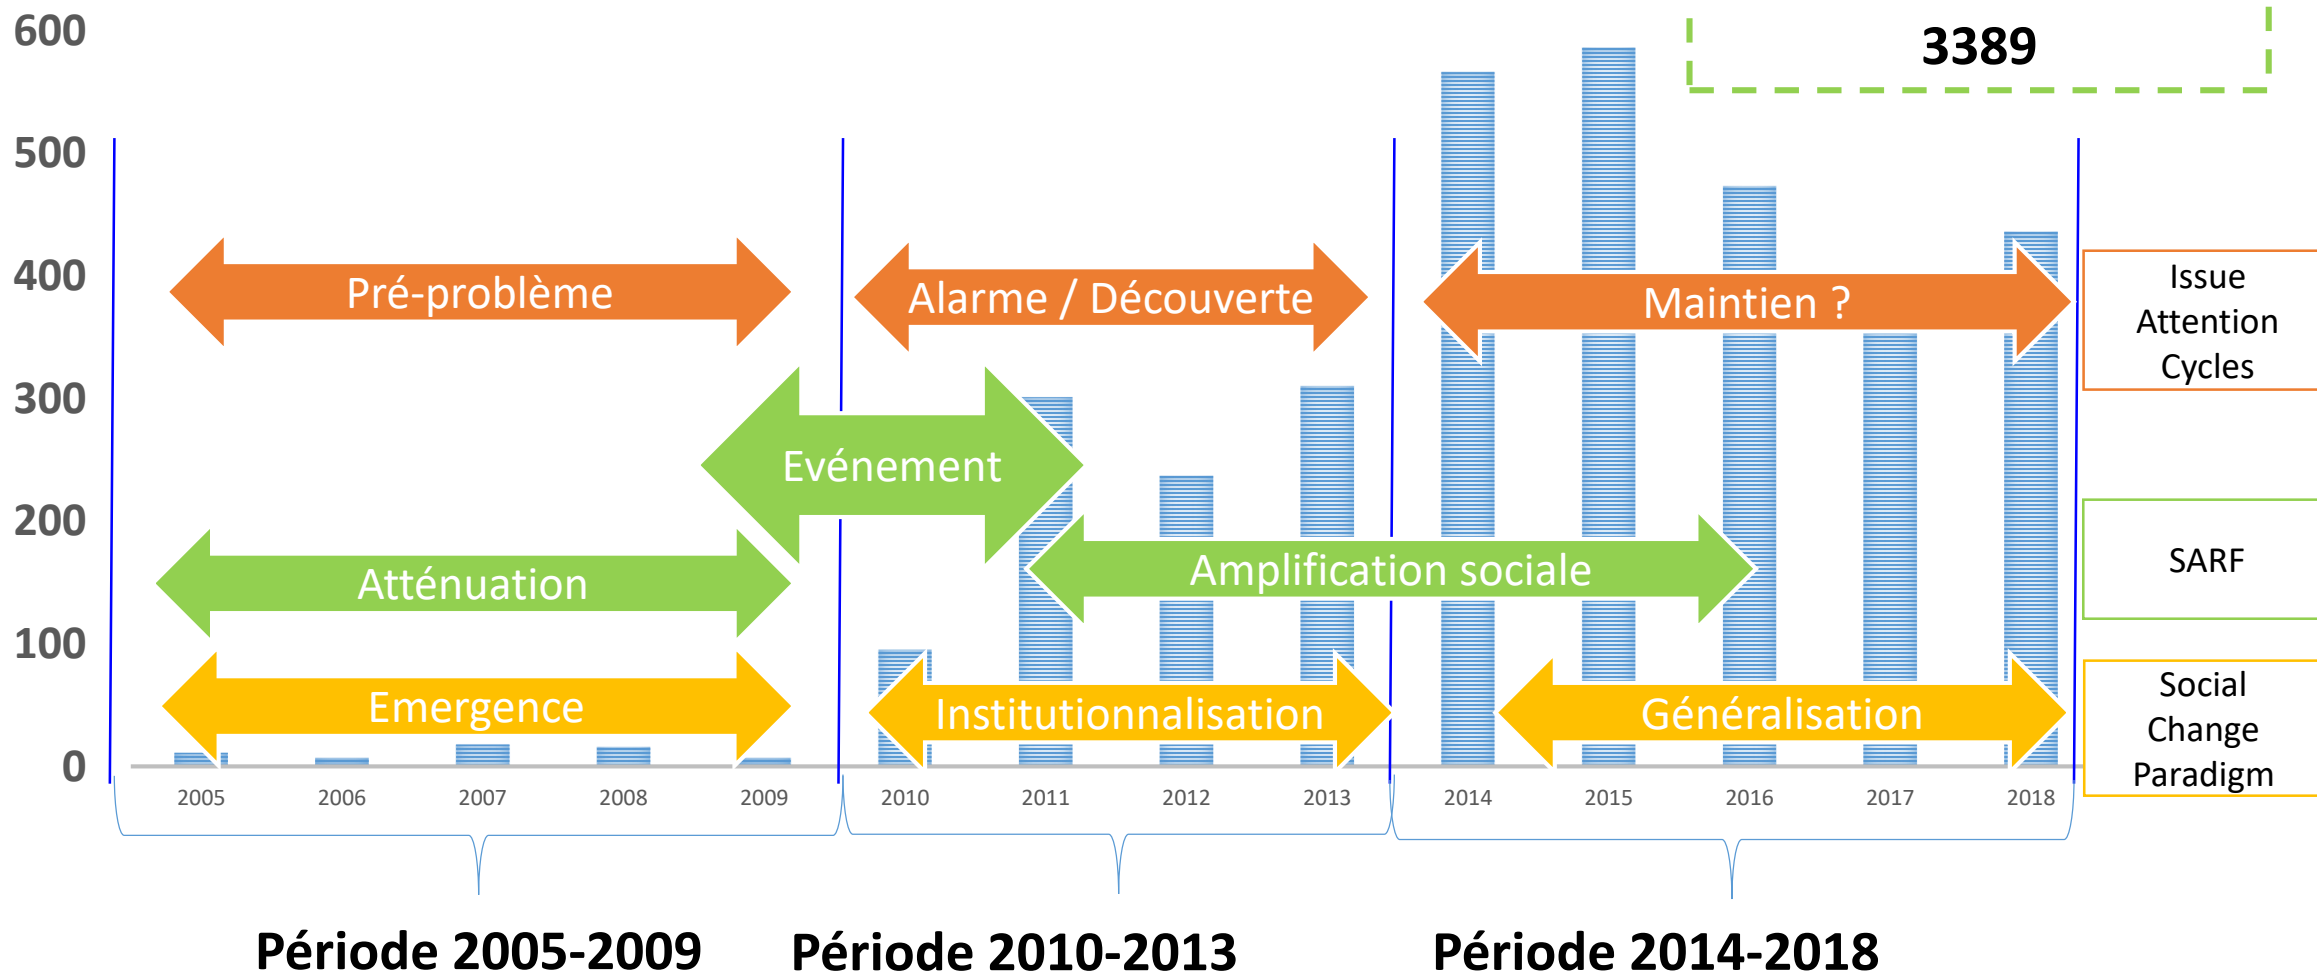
600
500
400
300
200
100
0

3389

Pré-problème
Alarme / Découverte
Maintien ?
Issue Attention Cycles

Evénement
Atténuation
Amplification sociale
SARF

Emergence
Institutionnalisation
Généralisation
Social Change Paradigm

2005
2006
2007
2008
2009
2010
2011
2012
2013
2014
2015
2016
2017
2018

Période 2005-2009
Période 2010-2013
Période 2014-2018